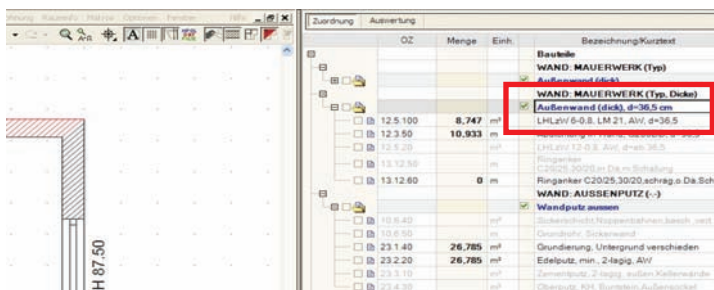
Zuordnung Auswertung

| | OZ | Menge | Einh. | | Bezeichnung/Kurztext |
|---|---|---|---|---|---|
| | | | | | Bauteile |
| | | | | | WAND: MAUERWERK (Typ) |
| | | | | | Außenwand (dick) |
| | | | | | WAND: MAUERWERK (Typ, Dicke) |
| | | | | | Außenwand (dick), d=36,5 cm |
| | 12.5.100 | 8,747 | m² | | LHLzW 6-0.8, LM 21, AW, d=36,5 |
| | 12.3.50 | 10,933 | m | | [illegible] |
| | 13.5.20 | | m | | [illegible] |
| | 13.12.50 | | m | | Ringanker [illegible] |
| | 13.12.60 | 0 | m | | Ringanker C20/25,30/20,schräg,o.Da.Sch |
| | | | | | WAND: AUSSENPUTZ (--) |
| | | | | | Wandputz aussen |
| | 10.6.40 | | m² | | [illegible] |
| | 10.6.50 | | m | | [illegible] |
| | 23.1.40 | 26,785 | m² | | Grundierung, Untergrund verschieden |
| | 23.2.20 | 26,785 | m² | | Edelputz, min., 2-lagig, AW |
| | 23.3.10 | | m² | | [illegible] |
| | 23.3.20 | | m² | | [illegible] |

H 87,50